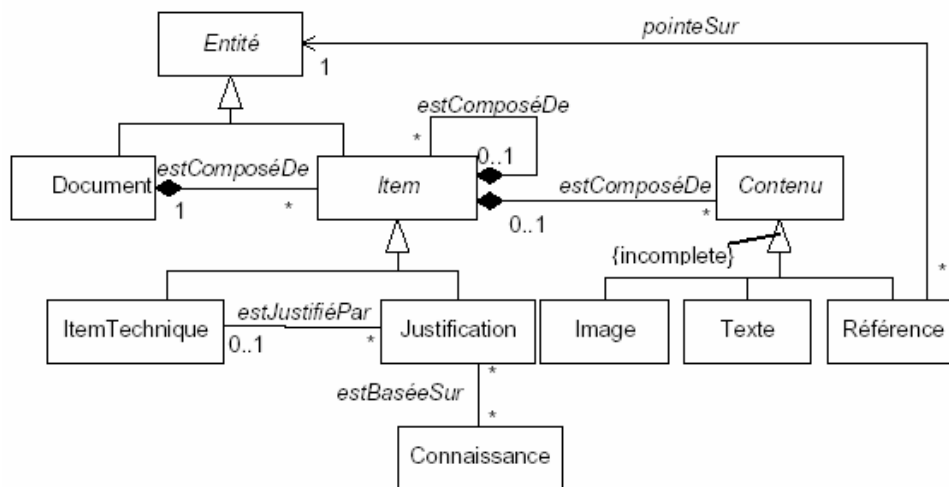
pointeSur

Entité

1

estComposéDe

*

0..1

Document

estComposéDe

1

*

Item

estComposéDe

*

0..1

Contenu

{incomplete}

*

ItemTechnique

estJustifiéPar

0..1

*

Justification

Image

Texte

Référence

*

estBaséeSur

*

Connaissance